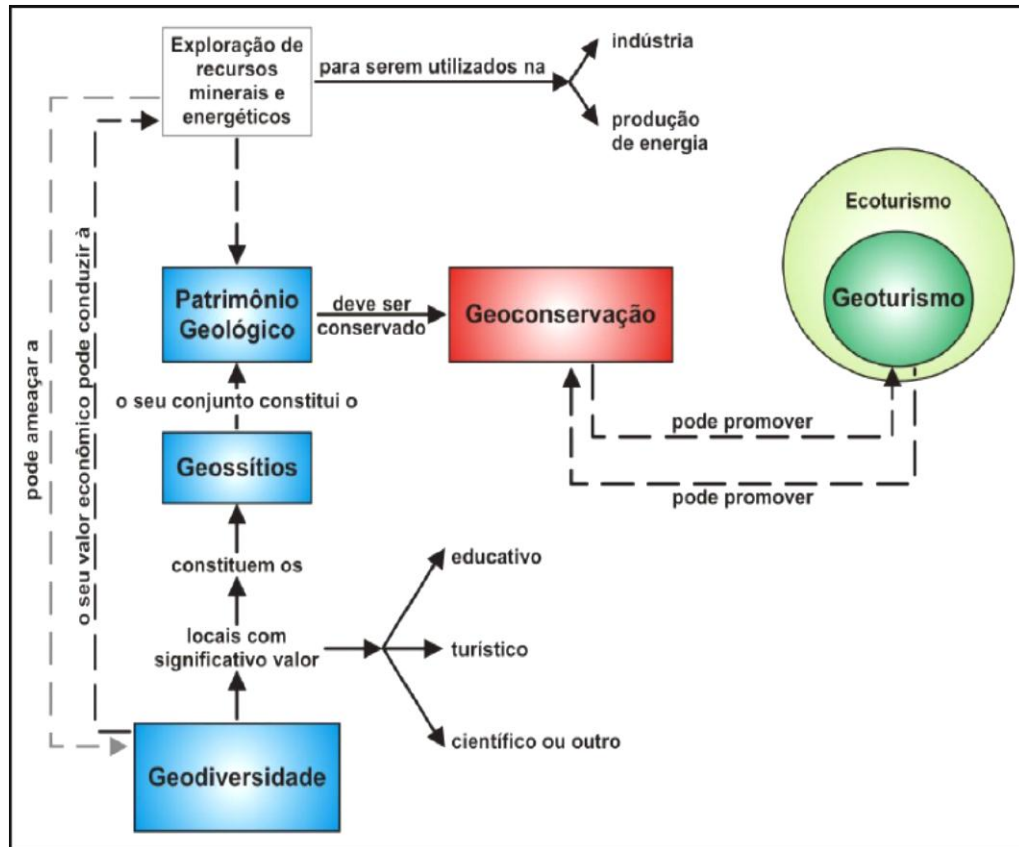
Exploração de recursos minerais e energéticos

para serem utilizados na

indústria

produção de energia

Ecoturismo

Geoturismo

Patrimônio Geológico

deve ser conservado

Geoconservação

o seu conjunto constitui o

pode promover

pode promover

Geossítios

constituem os

locais com significativo valor

educativo

turístico

científico ou outro

Geodiversidade

pode ameaçar a

o seu valor econômico pode conduzir à